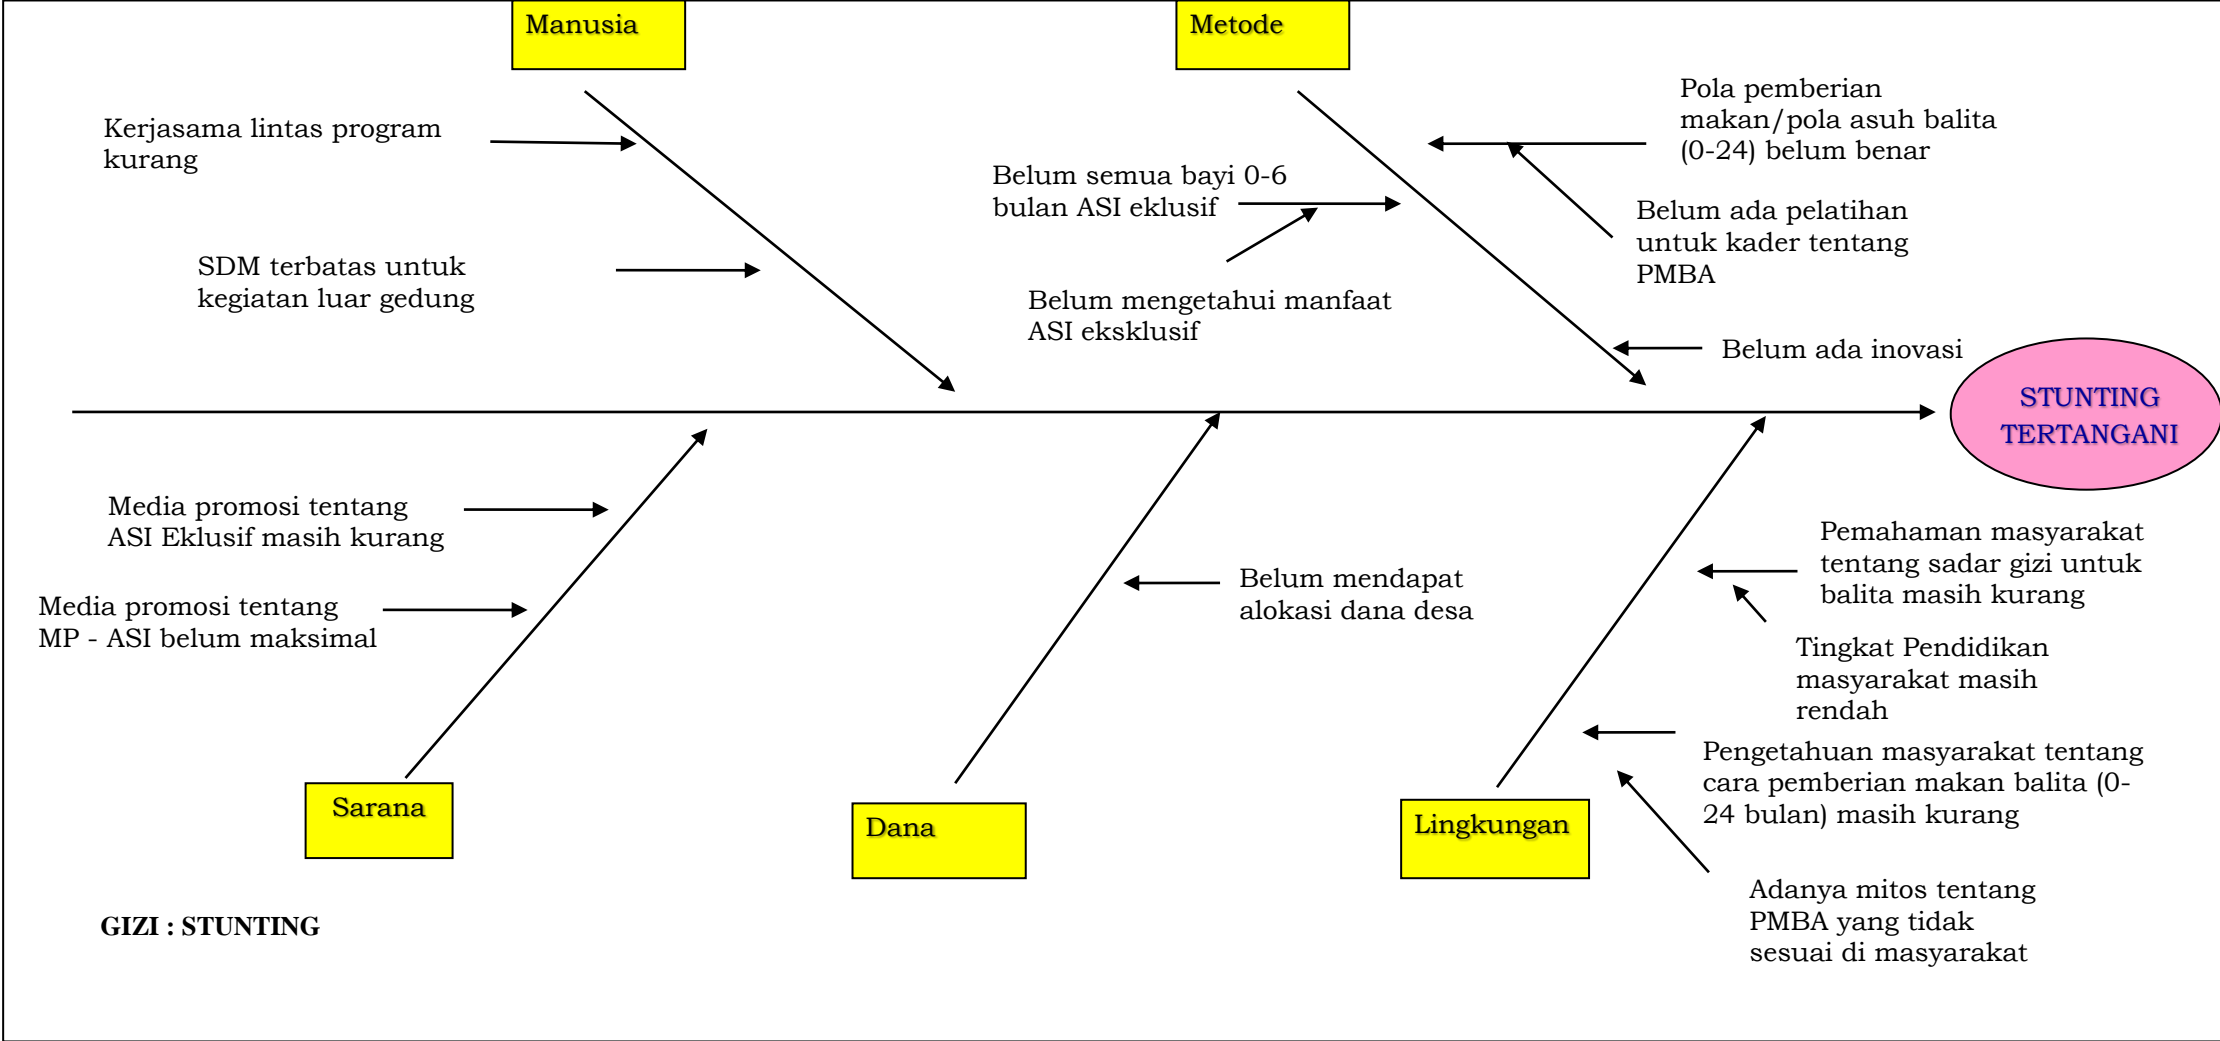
Manusia

Metode

Kerjasama lintas program kurang

SDM terbatas untuk kegiatan luar gedung

Belum semua bayi 0-6 bulan ASI eklusif

Belum mengetahui manfaat ASI eksklusif

Pola pemberian makan/pola asuh balita (0-24) belum benar

Belum ada pelatihan untuk kader tentang PMBA

Belum ada inovasi

STUNTING TERTANGANI

Media promosi tentang ASI Eklusif masih kurang

Media promosi tentang MP - ASI belum maksimal

Belum mendapat alokasi dana desa

Pemahaman masyarakat tentang sadar gizi untuk balita masih kurang

Tingkat Pendidikan masyarakat masih rendah

Pengetahuan masyarakat tentang cara pemberian makan balita (0-24 bulan) masih kurang

Adanya mitos tentang PMBA yang tidak sesuai di masyarakat

Sarana

Dana

Lingkungan

GIZI : STUNTING